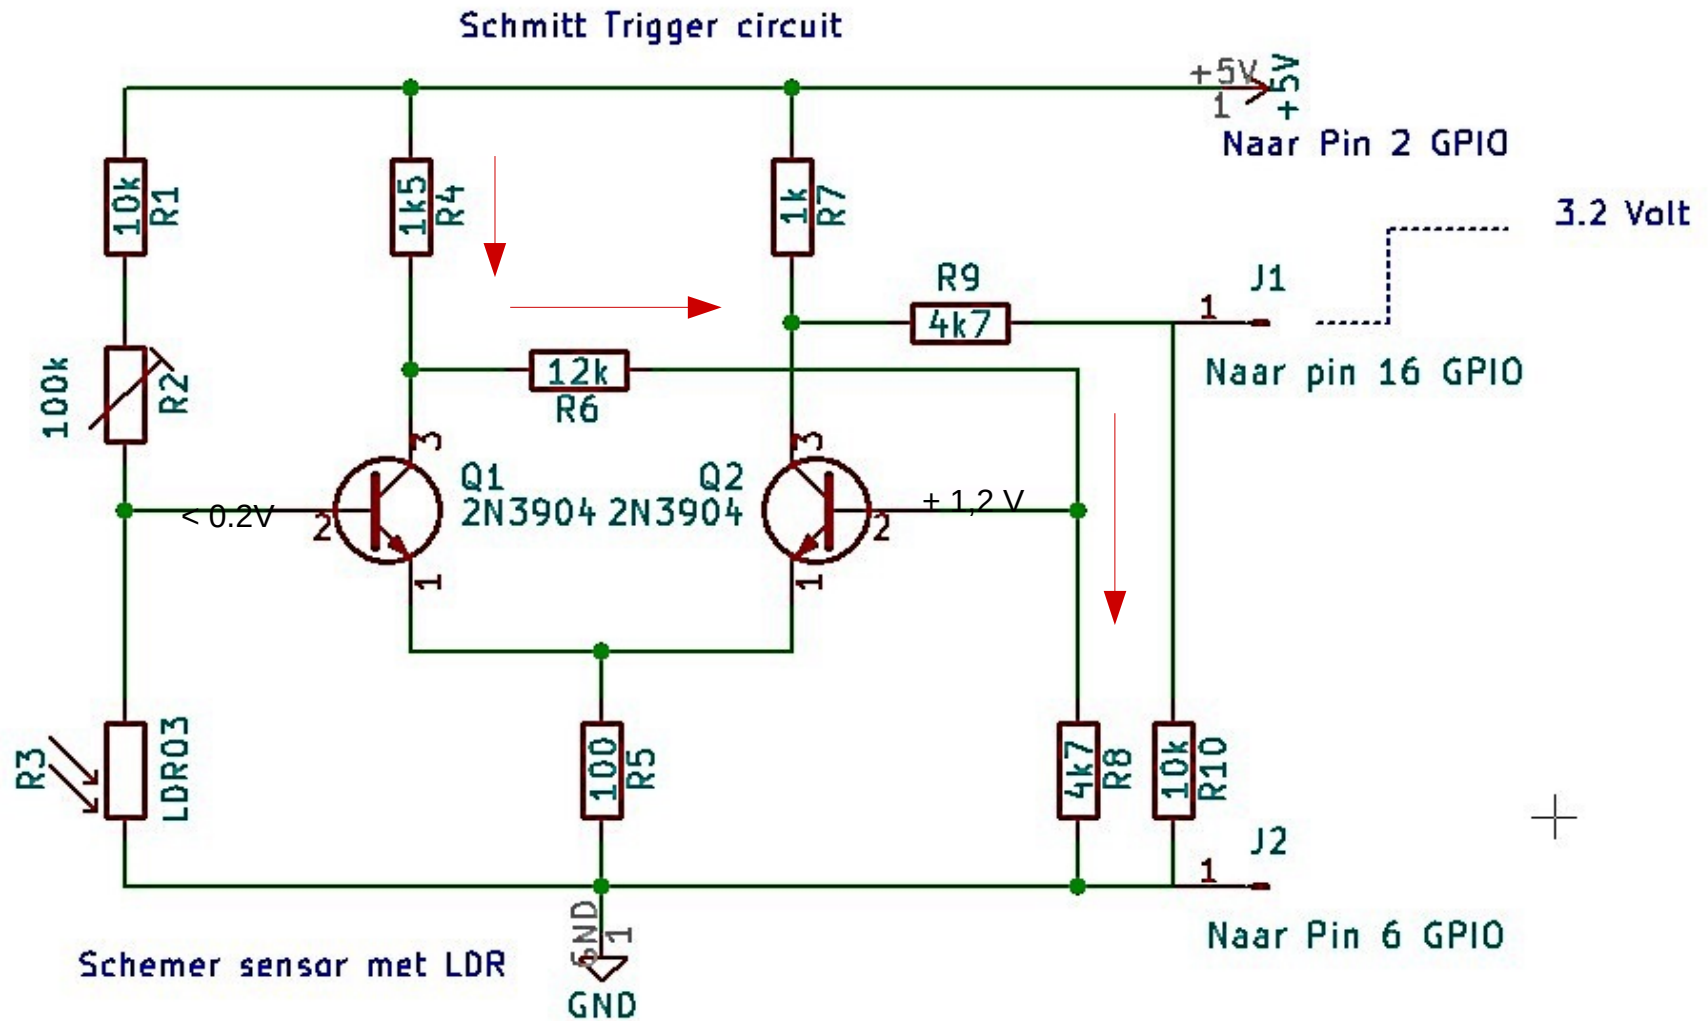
Schmitt Trigger circuit

+5V
1
+5V
Naar Pin 2 GPIO

10k
R1

1k5
R4

1k
R7

3.2 Volt

R9
4k7
J1
1

100k
R2

12k
R6

Naar pin 16 GPIO

3
Q1
2N3904
Q2
2N3904
3

< 0.2V
2
1
+ 1,2 V
2
1

R3
LDR03

100
R5

4k7
R8

10k
R10

J2
1

GND
1
GND

Schemer sensor met LDR

Naar Pin 6 GPIO